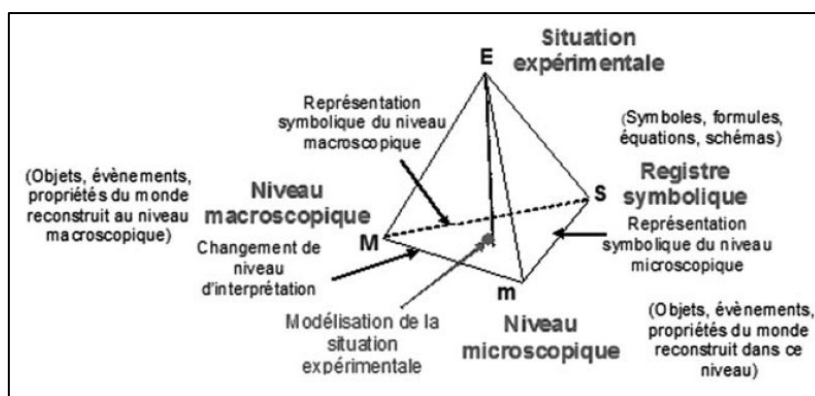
Situation expérimentale

E

Représentation symbolique du niveau macroscopique

(Symboles, formules, équations, schémas)

(Objets, évènements, propriétés du monde reconstruit au niveau macroscopique)

Niveau macroscopique

Registre symbolique

S

Représentation symbolique du niveau microscopique

M

Changement de niveau d'interprétation

m

(Objets, évènements, propriétés du monde reconstruit dans ce niveau)

Modélisation de la situation expérimentale

Niveau microscopique